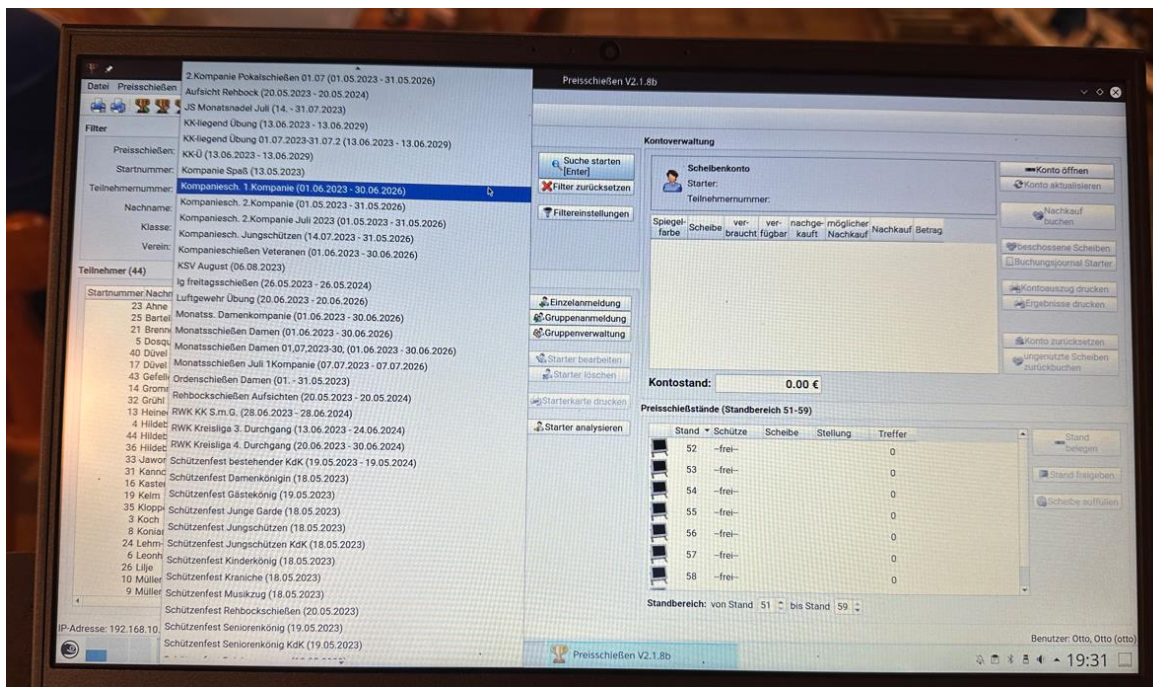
Datei Preisschießen

Filter

Preisschießen:
Startnummer:
Teilnehmernummer:
Nachname:
Klasse:
Verein:

Teilnehmer (44)

Startnummer Nachn
23 Ahne
25 Bartel
21 Brenn
5 Dosqu
40 Düvel
17 Düvel
43 Gefell
14 Grome
32 Grühl
13 Heine
4 Hildeb
44 Hildeb
36 Hildeb
33 Jawor
31 Kannc
16 Kaster
19 Kelm
35 Klopp
3 Koch
8 Koniar
24 Lehm
6 Leonh
26 Lilje
10 Müller
9 Müller

IP-Adresse: 192.168.10.

2.Kompanie Pokalschießen 01.07 (01.05.2023 - 31.05.2026)
Aufsicht Rehbock (20.05.2023 - 20.05.2024)
JS Monatsnadel Juli (14. - 31.07.2023)
KK-liegend Übung (13.06.2023 - 13.06.2029)
KK-liegend Übung 01.07.2023-31.07.2 (13.06.2023 - 13.06.2029)
KK-Ü (13.06.2023 - 13.06.2029)
Kompanie Spaß (13.05.2023)
Kompaniesch. 1 Kompanie (01.06.2023 - 30.06.2026)
Kompaniesch. 2.Kompanie (01.05.2023 - 31.05.2026)
Kompaniesch. 2.Kompanie Juli 2023 (01.05.2023 - 31.05.2026)
Kompaniesch. Jungschützen (14.07.2023 - 31.05.2026)
Kompanieschießen Veteranen (01.06.2023 - 30.06.2026)
KSV August (06.08.2023)
lg freitagsschießen (26.05.2023 - 26.05.2024)
Luftgewehr Übung (20.06.2023 - 20.06.2026)
Monatss. Damenkompanie (01.06.2023 - 30.06.2026)
Monatsschießen Damen (01.06.2023 - 30.06.2026)
Monatsschießen Damen 01,07,2023-30, (01.06.2023 - 30.06.2026)
Monatsschießen Juli 1Kompanie (07.07.2023 - 07.07.2026)
Ordenschießen Damen (01. - 31.05.2023)
Rehbockschießen Aufsichten (20.05.2023 - 20.05.2024)
RWK KK S.m.G. (28.06.2023 - 28.06.2024)
RWK Kreisliga 3. Durchgang (13.06.2023 - 24.06.2024)
RWK Kreisliga 4. Durchgang (20.06.2023 - 30.06.2024)
Schützenfest bestehender KdK (19.05.2023 - 19.05.2024)
Schützenfest Damenkönigin (18.05.2023)
Schützenfest Gästekönig (19.05.2023)
Schützenfest Junge Garde (18.05.2023)
Schützenfest Jungschützen (18.05.2023)
Schützenfest Jungschützen KdK (18.05.2023)
Schützenfest Kinderkönig (18.05.2023)
Schützenfest Kraniche (18.05.2023)
Schützenfest Musikzug (18.05.2023)
Schützenfest Rehbockschießen (20.05.2023)
Schützenfest Seniorenkönig (19.05.2023)
Schützenfest Seniorenkönig KdK (19.05.2023)

Preisschießen V2.1.8b

Suche starten [Enter]
Filter zurücksetzen
Filtereinstellungen

Einzelanmeldung
Gruppenanmeldung
Gruppenverwaltung
Starter bearbeiten
Starter löschen
Starterkarte drucken
Starter analysieren

Kontoverwaltung

Scheibenkonto
Starter:
Teilnehmernummer:

| Spiegelfarbe | Scheibe | verbraucht | verfügbar | nachgekauft | möglicher Nachkauf | Nachkauf | Betrag |
|---|---|---|---|---|---|---|---|

Konto öffnen
Konto aktualisieren
Nachkauf buchen
beschossene Scheiben
Buchungsjournal Starter
Kontoauszug drucken
Ergebnisse drucken
Konto zurücksetzen
ungenutzte Scheiben zurückbuchen

Kontostand: 0.00 €

Preisschießstände (Standbereich 51-59)

| Stand | Schütze | Scheibe | Stellung | Treffer |
|---|---|---|---|---|
| 52 | --frei-- | | | 0 |
| 53 | --frei-- | | | 0 |
| 54 | --frei-- | | | 0 |
| 55 | --frei-- | | | 0 |
| 56 | --frei-- | | | 0 |
| 57 | --frei-- | | | 0 |
| 58 | --frei-- | | | 0 |

Stand belegen
Stand freigeben
Scheibe auffüllen

Standbereich: von Stand 51 bis Stand 59

Benutzer: Otto, Otto (otto)

Preisschießen V2.1.8b

19:31